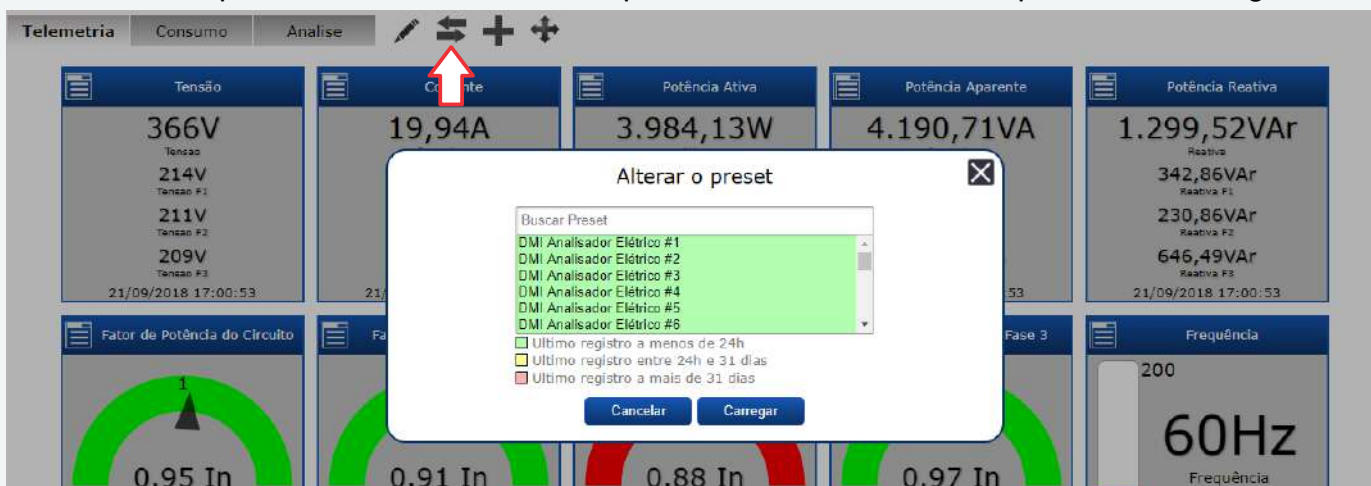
Telemetria Consumo Analise

Tensão
366V
Tensao
214V
Tensao F1
211V
Tensao F2
209V
Tensao F3
21/09/2018 17:00:53

Co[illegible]nte
19,94A
21/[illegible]

Potência Ativa
3.984,13W

Potência Aparente
4.190,71VA
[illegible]53

Potência Reativa
1.299,52VAr
Reativa
342,86VAr
Reativa F1
230,86VAr
Reativa F2
646,49VAr
Reativa F3
21/09/2018 17:00:53

Alterar o preset

Buscar Preset
DMI Analisador Elétrico #1
DMI Analisador Elétrico #2
DMI Analisador Elétrico #3
DMI Analisador Elétrico #4
DMI Analisador Elétrico #5
DMI Analisador Elétrico #6

Ultimo registro a menos de 24h
Ultimo registro entre 24h e 31 dias
Ultimo registro a mais de 31 dias

Cancelar Carregar

Fator de Potência do Circuito
1
0,95 In

Fa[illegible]
0,91 In

0,88 In

Fase 3
0,97 In

Frequência
200
60Hz
Frequência